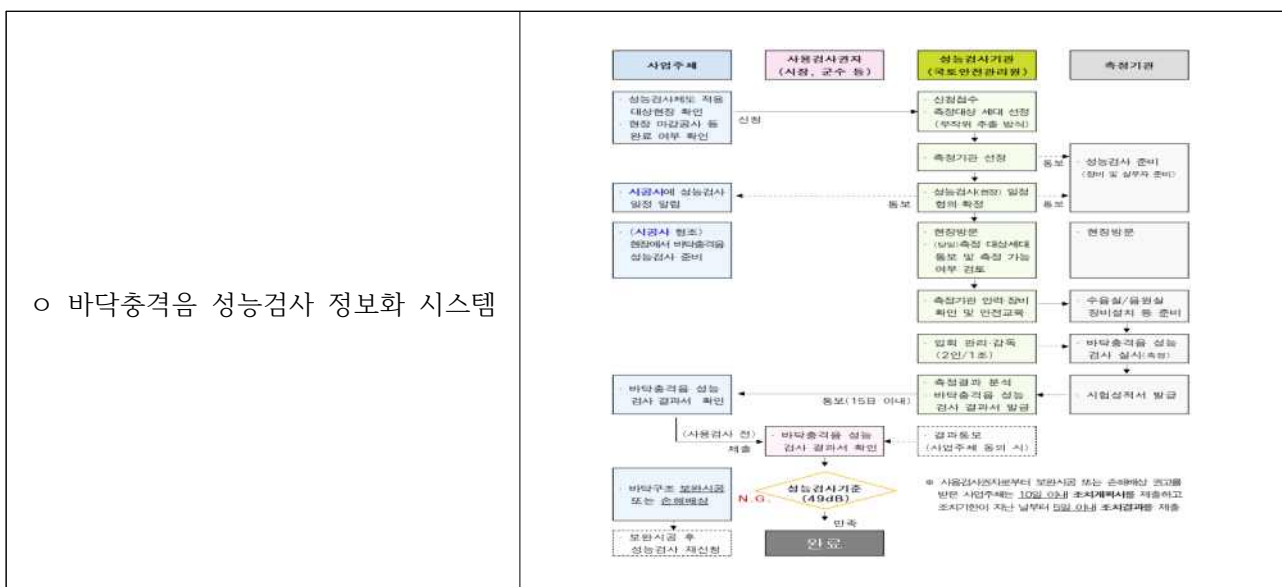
ㅇ 바닥충격음 성능검사 정보화 시스템

사업주체

사용검사권자 (시장, 군수 등)

성능검사기관 (국토안전관리원)

측정기관

· 성능검사제도 적용 대상현장 확인
· 현장 마감공사 등 완료 여부 확인

신청

· 신청접수
· 측정대상 세대 선정 (무작위 추출 방식)

· 측정기관 선정

통보

· 성능검사 준비 (장비 및 실무자 준비)

· 시공사에 성능검사 일정 알림

통보

· 성능검사(현장) 일정 협의 확정

통보

· (시공사 협조) 현장에서 바닥충격음 성능검사 준비

· 현장방문
· (당일)측정 대상세대 동호 및 측정 가능 여부 검토

· 현장방문

· 측정기관 인력·장비 확인 및 안전교육

· 수음실/음원실 장비설치 등 준비

· 입회 관리·감독 (2인/1조)

· 바닥충격음 성능검사 실시(측정)

· 바닥충격음 성능 검사 결과서 확인

통보(15일 이내)

· 측정결과 분석
· 바닥충격음 성능 검사 결과서 발급

· 시험성적서 발급

(사용검사 전) 제출

· 바닥충격음 성능 검사 결과서 확인

· 결과통보 (사업주체 동의 시)

· 바닥구조 보완시공 또는 손해배상

N.G

성능검사기준 (49dB)

만족

※ 사용검사권자로부터 보완시공 또는 손해배상 권고를 받은 사업주체는 10일 이내 조치계획서를 제출하고 조치기한이 지난 날부터 5일 이내 조치결과를 제출

· 보완시공 후 성능검사 재신청

완료